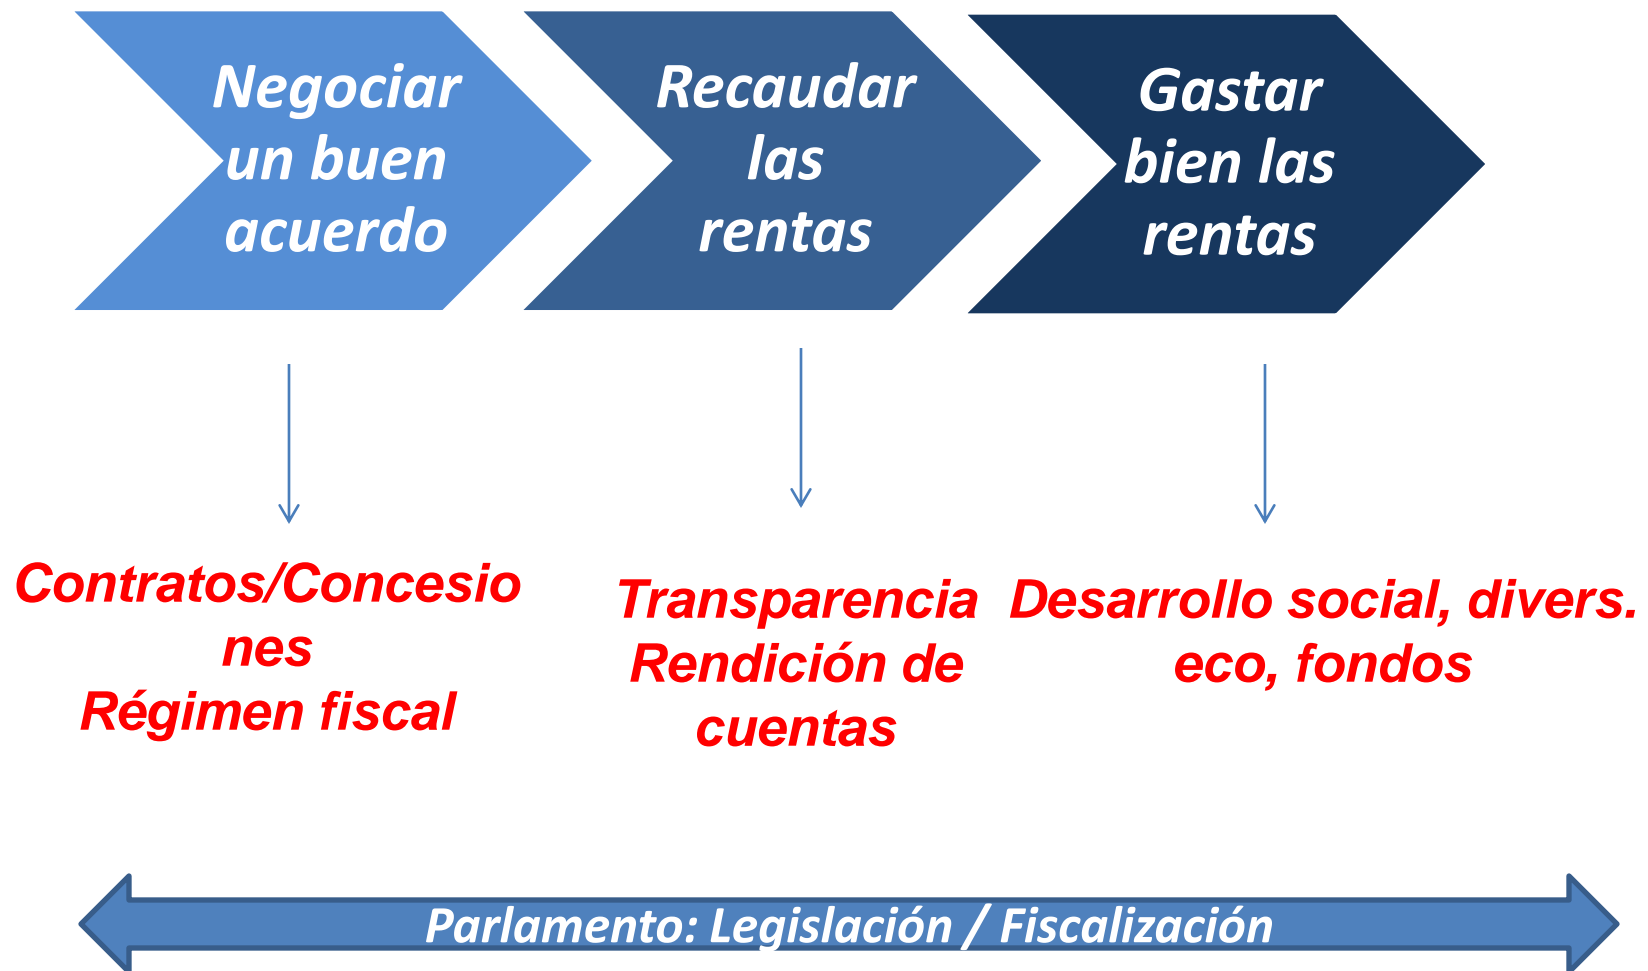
Negociar un buen acuerdo

Recaudar las rentas

Gastar bien las rentas

Contratos/Concesiones
Régimen fiscal

Transparencia
Rendición de cuentas

Desarrollo social, divers. eco, fondos

Parlamento: Legislación / Fiscalización